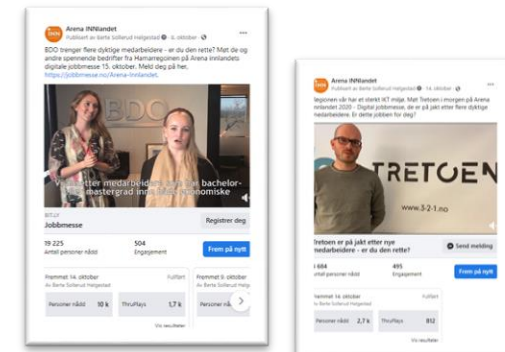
Arena INNlandet
Publisert av Berte Sollerud Helgestad · 6. oktober ·

BDO trenger flere dyktige medarbeidere - er du den rette? Møt de og andre spennende bedrifter fra Hamarregionen på Arena innlandets digitale jobbmesse 15. oktober. Meld deg på her. https://jobbmesse.no/Arena-Innlandet.

BDO

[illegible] etter medarbeidere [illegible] bachelor- mastergrad inn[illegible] økonomiske

BIT.LY
Jobbmesse
Registrer deg

19 225
Antall personer nådd
504
Engasjement
Frem på nytt

Fremmet 14. oktober
Av Berte Sollerud Helgestad
Fullført
Personer nådd 10 k
ThruPlays 1,7 k

Fremmet 9. oktober
Av Berte Sollerud Helgestad
Fullført

Vis resultater

Arena INNlandet
Publisert av Berte Sollerud Helgestad · 14. oktober ·

regionen vår har et sterkt IKT miljø. Møt Tretoen i morgen på Arena innlandet 2020 - Digital jobbmesse, de er på jakt etter flere dyktige medarbeidere. Er dette jobben for deg?

TRETOEN
www.3-2-1.no

Tretoen er på jakt etter nye medarbeidere - er du den rette?
Send melding

684
Antall personer nådd
495
Engasjement
Frem på nytt

Fremmet 14. oktober
Av Berte Sollerud Helgestad
Fullført
Personer nådd 2,7 k
ThruPlays 812

Vis resultater